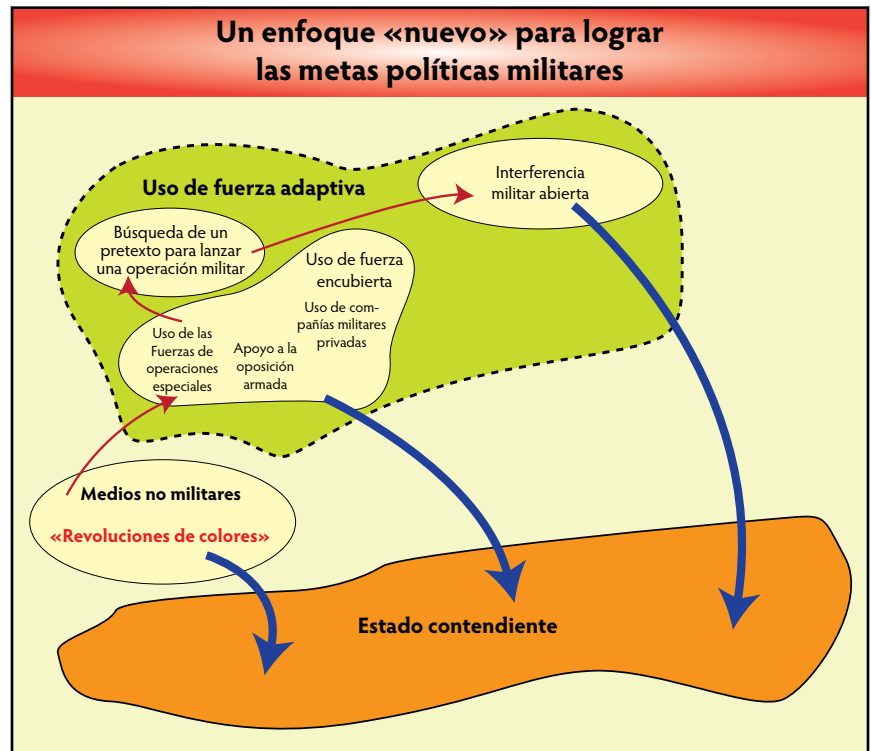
Un enfoque «nuevo» para lograr las metas políticas militares

Uso de fuerza adaptiva

Interferencia militar abierta

Búsqueda de un pretexto para lanzar una operación militar

Uso de fuerza encubierta

Uso de compañías militares privadas

Uso de las Fuerzas de operaciones especiales

Apoyo a la oposición armada

Medios no militares

«Revoluciones de colores»

Estado contendiente